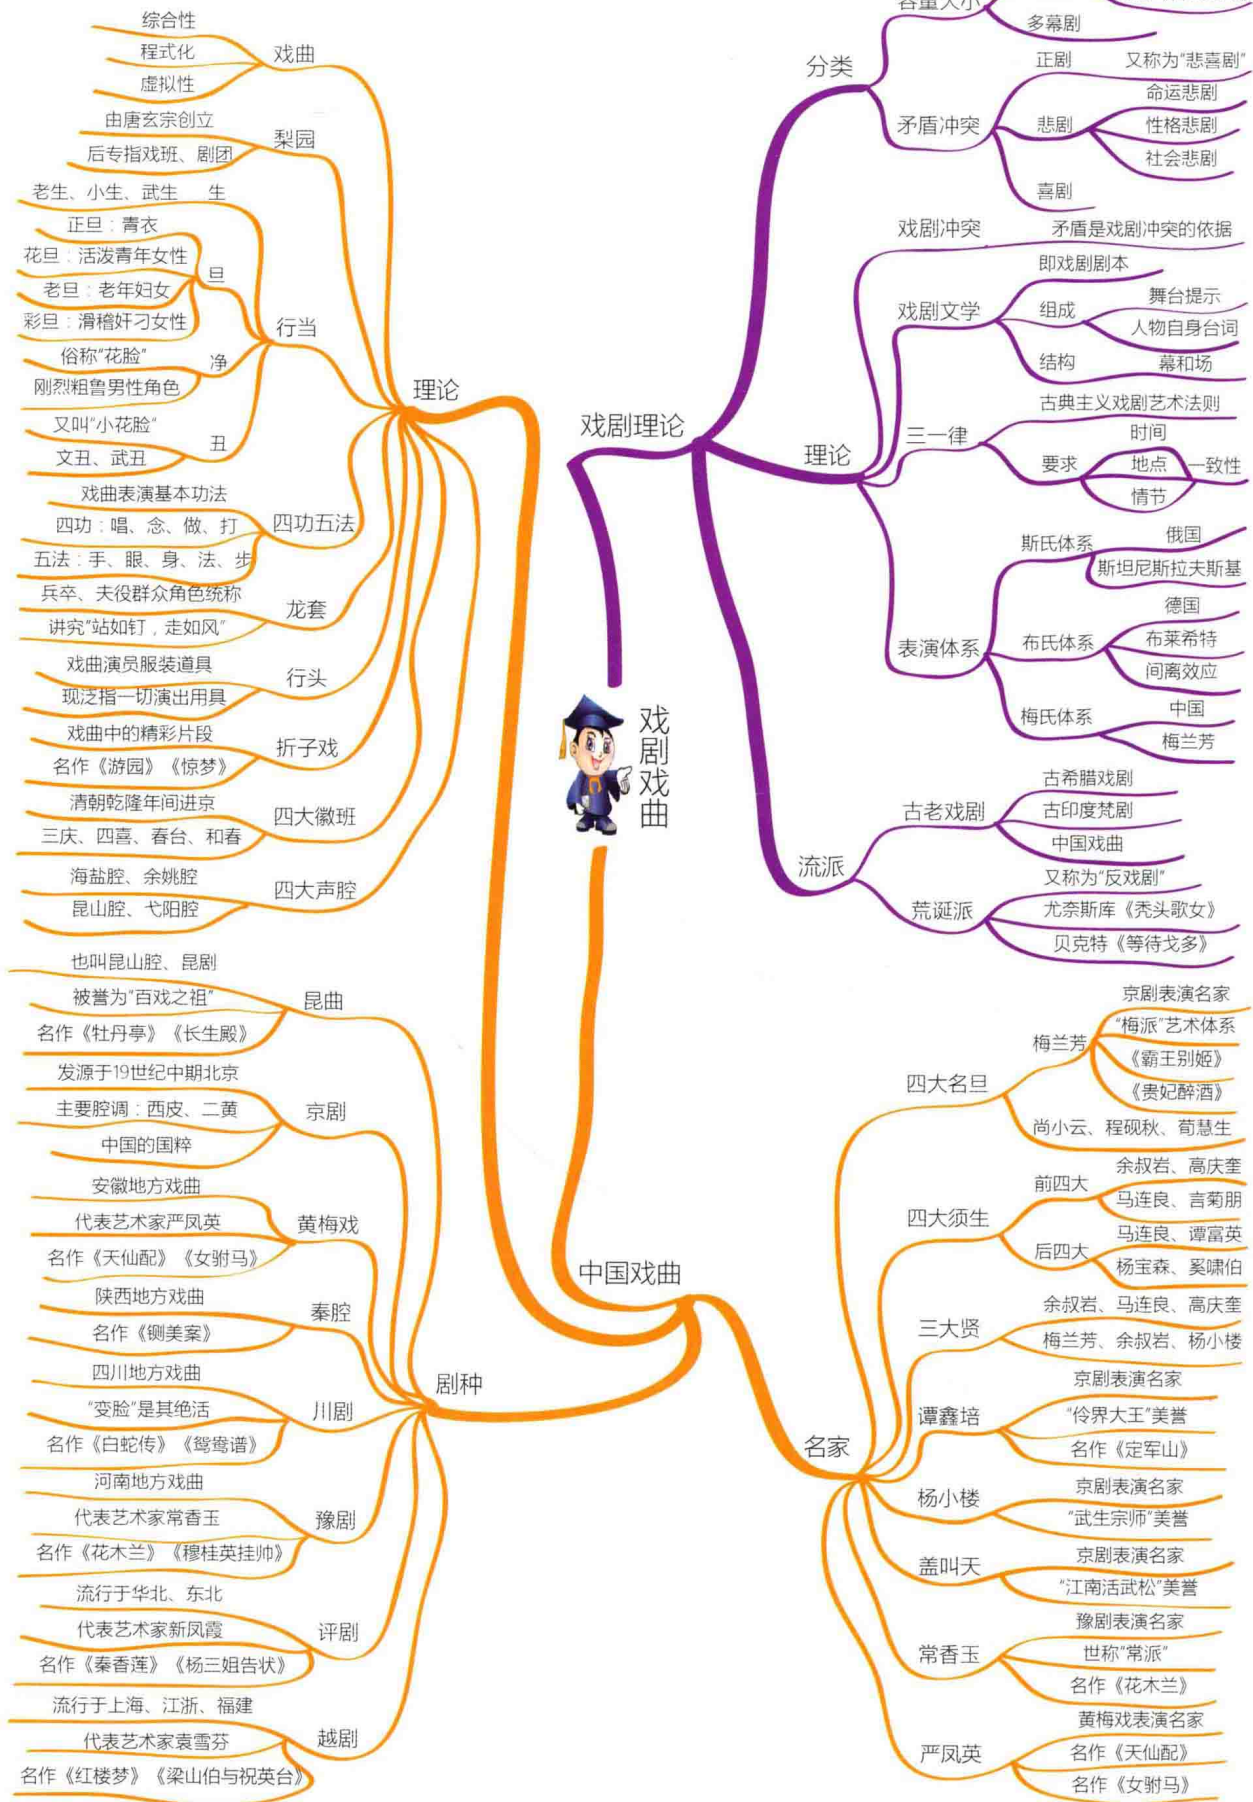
戏剧戏曲

中国戏曲

理论

戏曲
综合性
程式化
虚拟性

梨园
由唐玄宗创立
后专指戏班、剧团

行当
生
老生、小生、武生
旦
正旦：青衣
花旦：活泼青年女性
老旦：老年妇女
彩旦：滑稽奸刁女性
净
俗称"花脸"
刚烈粗鲁男性角色
丑
又叫"小花脸"
文丑、武丑

四功五法
戏曲表演基本功法
四功：唱、念、做、打
五法：手、眼、身、法、步

龙套
兵卒、夫役群众角色统称
讲究"站如钉，走如风"

行头
戏曲演员服装道具
现泛指一切演出用具

折子戏
戏曲中的精彩片段
名作《游园》《惊梦》

四大徽班
清朝乾隆年间进京
三庆、四喜、春台、和春

四大声腔
海盐腔、余姚腔
昆山腔、弋阳腔

剧种

昆曲
也叫昆山腔、昆剧
被誉为"百戏之祖"
名作《牡丹亭》《长生殿》

京剧
发源于19世纪中期北京
主要腔调：西皮、二黄
中国的国粹

黄梅戏
安徽地方戏曲
代表艺术家严凤英
名作《天仙配》《女驸马》

秦腔
陕西地方戏曲
名作《铡美案》

川剧
四川地方戏曲
"变脸"是其绝活
名作《白蛇传》《鸳鸯谱》

豫剧
河南地方戏曲
代表艺术家常香玉
名作《花木兰》《穆桂英挂帅》

评剧
流行于华北、东北
代表艺术家新凤霞
名作《秦香莲》《杨三姐告状》

越剧
流行于上海、江浙、福建
代表艺术家袁雪芬
名作《红楼梦》《梁山伯与祝英台》

戏剧理论

分类
容量大小
多幕剧
矛盾冲突
正剧
又称为"悲喜剧"
悲剧
命运悲剧
性格悲剧
社会悲剧
喜剧

理论
戏剧冲突
矛盾是戏剧冲突的依据
戏剧文学
即戏剧剧本
组成
舞台提示
人物自身台词
结构
幕和场
三一律
古典主义戏剧艺术法则
要求
时间
地点
情节
一致性
表演体系
斯氏体系
俄国
斯坦尼斯拉夫斯基
布氏体系
德国
布莱希特
间离效应
梅氏体系
中国
梅兰芳

流派
古老戏剧
古希腊戏剧
古印度梵剧
中国戏曲
荒诞派
又称为"反戏剧"
尤奈斯库《秃头歌女》
贝克特《等待戈多》

名家
四大名旦
梅兰芳
京剧表演名家
"梅派"艺术体系
《霸王别姬》
《贵妃醉酒》
尚小云、程砚秋、荀慧生

四大须生
前四大
余叔岩、高庆奎
马连良、言菊朋
后四大
马连良、谭富英
杨宝森、奚啸伯

三大贤
余叔岩、马连良、高庆奎
梅兰芳、余叔岩、杨小楼

谭鑫培
京剧表演名家
"伶界大王"美誉
名作《定军山》

杨小楼
京剧表演名家
"武生宗师"美誉

盖叫天
京剧表演名家
"江南活武松"美誉

常香玉
豫剧表演名家
世称"常派"
名作《花木兰》

严凤英
黄梅戏表演名家
名作《天仙配》
名作《女驸马》